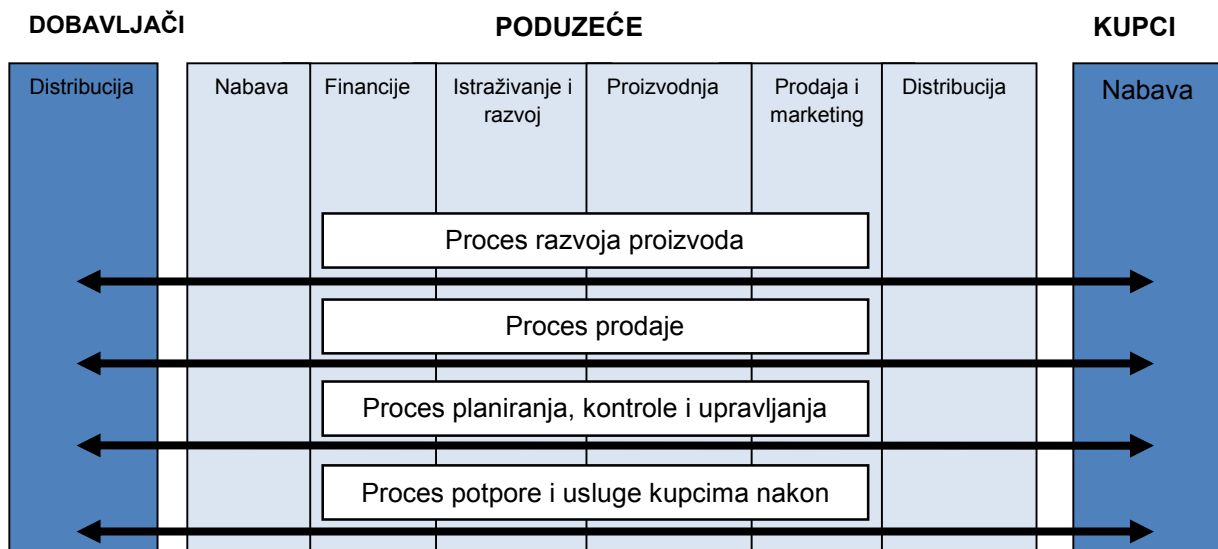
DOBAVLJAČI

PODUZEĆE

KUPCI

Distribucija

Nabava

Financije

Istraživanje i razvoj

Proizvodnja

Prodaja i marketing

Distribucija

Nabava

Proces razvoja proizvoda

Proces prodaje

Proces planiranja, kontrole i upravljanja

Proces potpore i usluge kupcima nakon